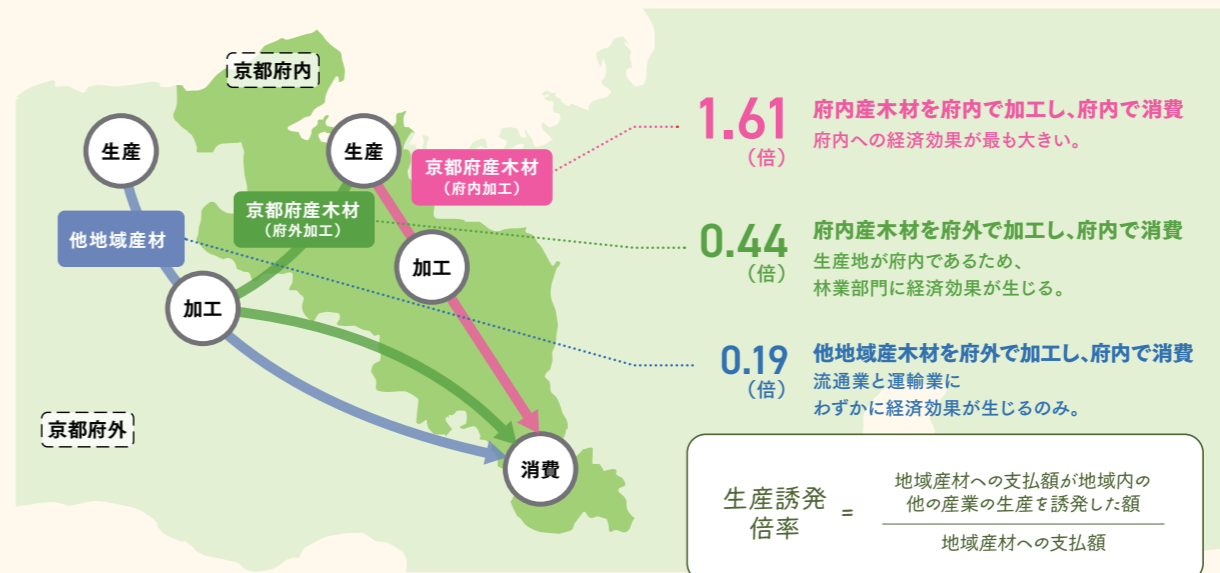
京都府内

生産

生産

京都府産木材
（府内加工）

京都府産木材
（府外加工）

他地域産材

加工

加工

消費

京都府外

1.61
（倍）

府内産木材を府内で加工し、府内で消費
府内への経済効果が最も大きい。

0.44
（倍）

府内産木材を府外で加工し、府内で消費
生産地が府内であるため、林業部門に経済効果が生じる。

0.19
（倍）

他地域産木材を府外で加工し、府内で消費
流通業と運輸業にわずかに経済効果が生じるのみ。

生産誘発倍率 ＝ $\frac{\text{地域産材への支払額が地域内の他の産業の生産を誘発した額}}{\text{地域産材への支払額}}$